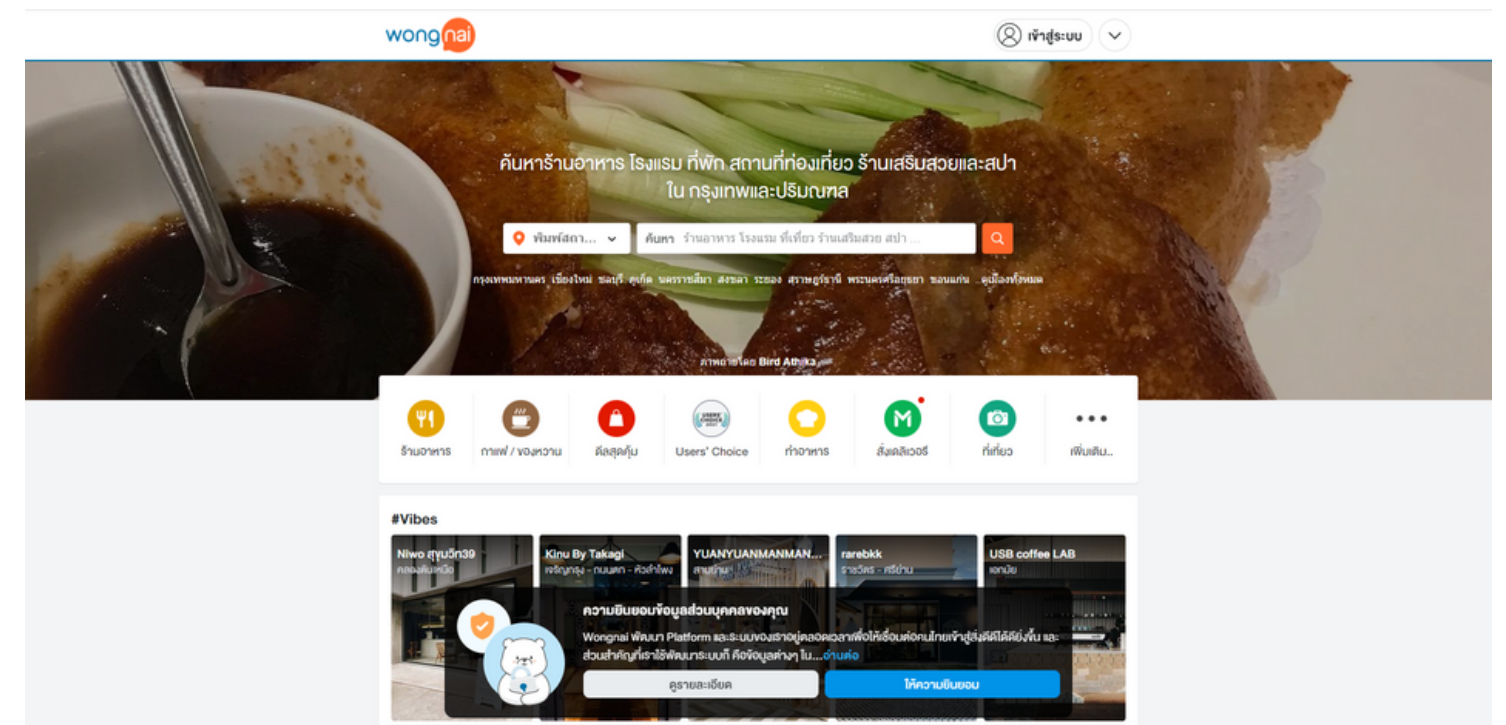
wongnai

เข้าสู่ระบบ

ค้นหาร้านอาหาร โรงแรม ที่พัก สถานที่ท่องเที่ยว ร้านเสริมสวยและสปา ใน กรุงเทพและปริมณฑล

พิมพ์สถา...

ค้นหา ร้านอาหาร โรงแรม ที่เที่ยว ร้านเสริมสวย สปา ...

กรุงเทพมหานคร เชียงใหม่ ชลบุรี ภูเก็ต นครราชสีมา สงขลา ระยอง สุราษฎร์ธานี พระนครศรีอยุธยา ขอนแก่น ดูเมืองทั้งหมด

ภาพถ่ายโดย Bird Athika

ร้านอาหาร

กาแฟ / ของหวาน

ดีลสุดคุ้ม

Users' Choice

ทำอาหาร

สั่งเดลิเวอรี

ที่เที่ยว

เพิ่มเติม...

#Vibes

Niwo สุขุมวิท39
คลองตันเหนือ

Kinu By Takagi
เจริญกรุง - ถนนตก - หัวลำโพง

YUANYUANMANMAN...
สามย่าน

rarebkk
ราชวัตร - ศรีย่าน

USB coffee LAB
เอกมัย

ความยินยอมข้อมูลส่วนบุคคลของคุณ

Wongnai พัฒนา Platform และระบบของเราอยู่ตลอดเวลาเพื่อให้เชื่อมต่อคนไทยเข้าสู่สิ่งดีได้ดียิ่งขึ้น และส่วนสำคัญที่เราใช้พัฒนาระบบก็ คือข้อมูลต่างๆ ใน...อ่านต่อ

ดูรายละเอียด

ให้ความยินยอม